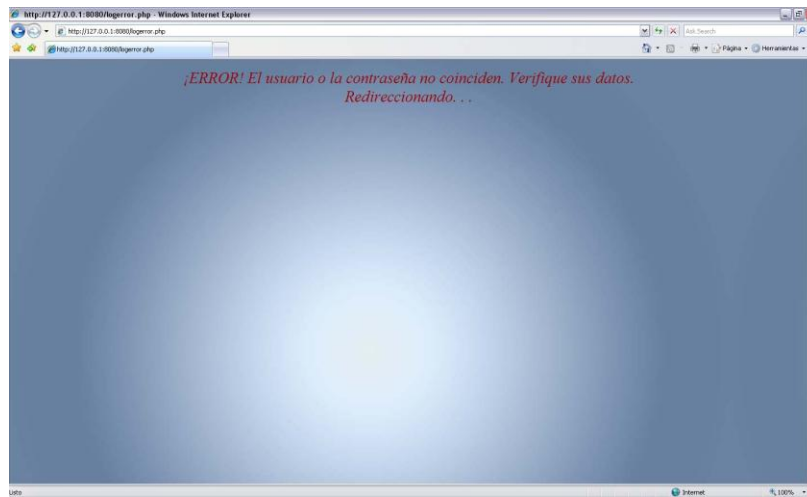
http://127.0.0.1:8080/logerror.php - Windows Internet Explorer

http://127.0.0.1:8080/logerror.php

Ask Search

http://127.0.0.1:8080/logerror.php

Página • Herramientas •

¡ERROR! El usuario o la contraseña no coinciden. Verifique sus datos.
Redireccionando. . .

Listo

Internet

100%